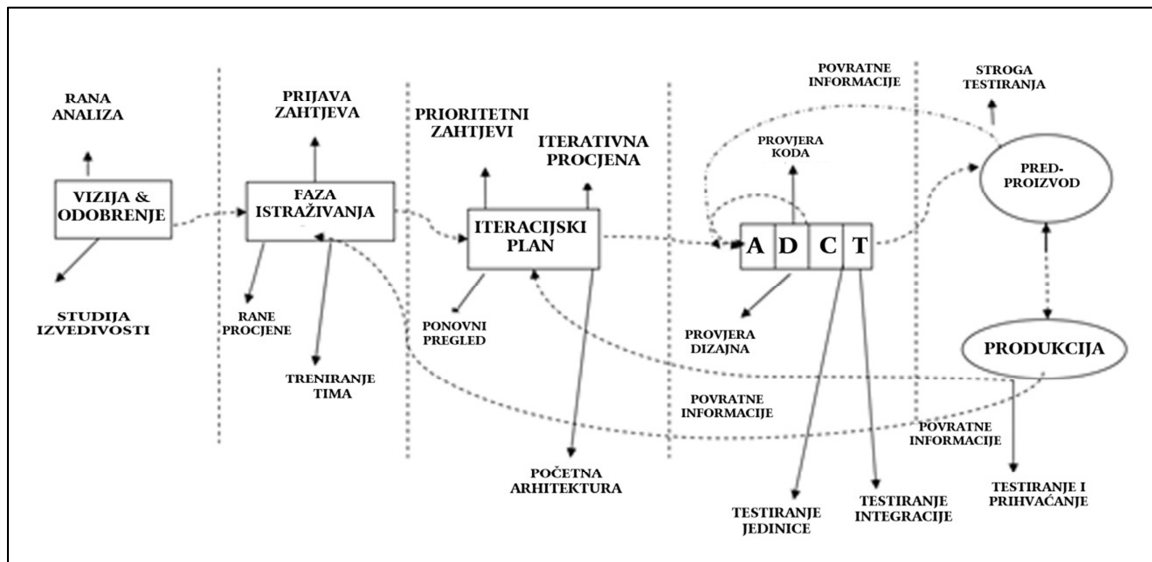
RANA ANALIZA

VIZIJA & ODOBRENJE

STUDIJA IZVEDIVOSTI

PRIJAVA ZAHTJEVA

FAZA ISTRAŽIVANJA

RANE PROCJENE

TRENIRANJE TIMA

PRIORITETNI ZAHTJEVI

ITERATIVNA PROCJENA

ITERACIJSKI PLAN

PONOVNI PREGLED

POČETNA ARHITEKTURA

POVRATNE INFORMACIJE

PROVJERA KODA

A D C T

PROVJERA DIZAJNA

POVRATNE INFORMACIJE

TESTIRANJE JEDINICE

TESTIRANJE INTEGRACIJE

STROGA TESTIRANJA

PRED-PROIZVOD

PRODUKCIJA

POVRATNE INFORMACIJE

TESTIRANJE I PRIHVAĆANJE